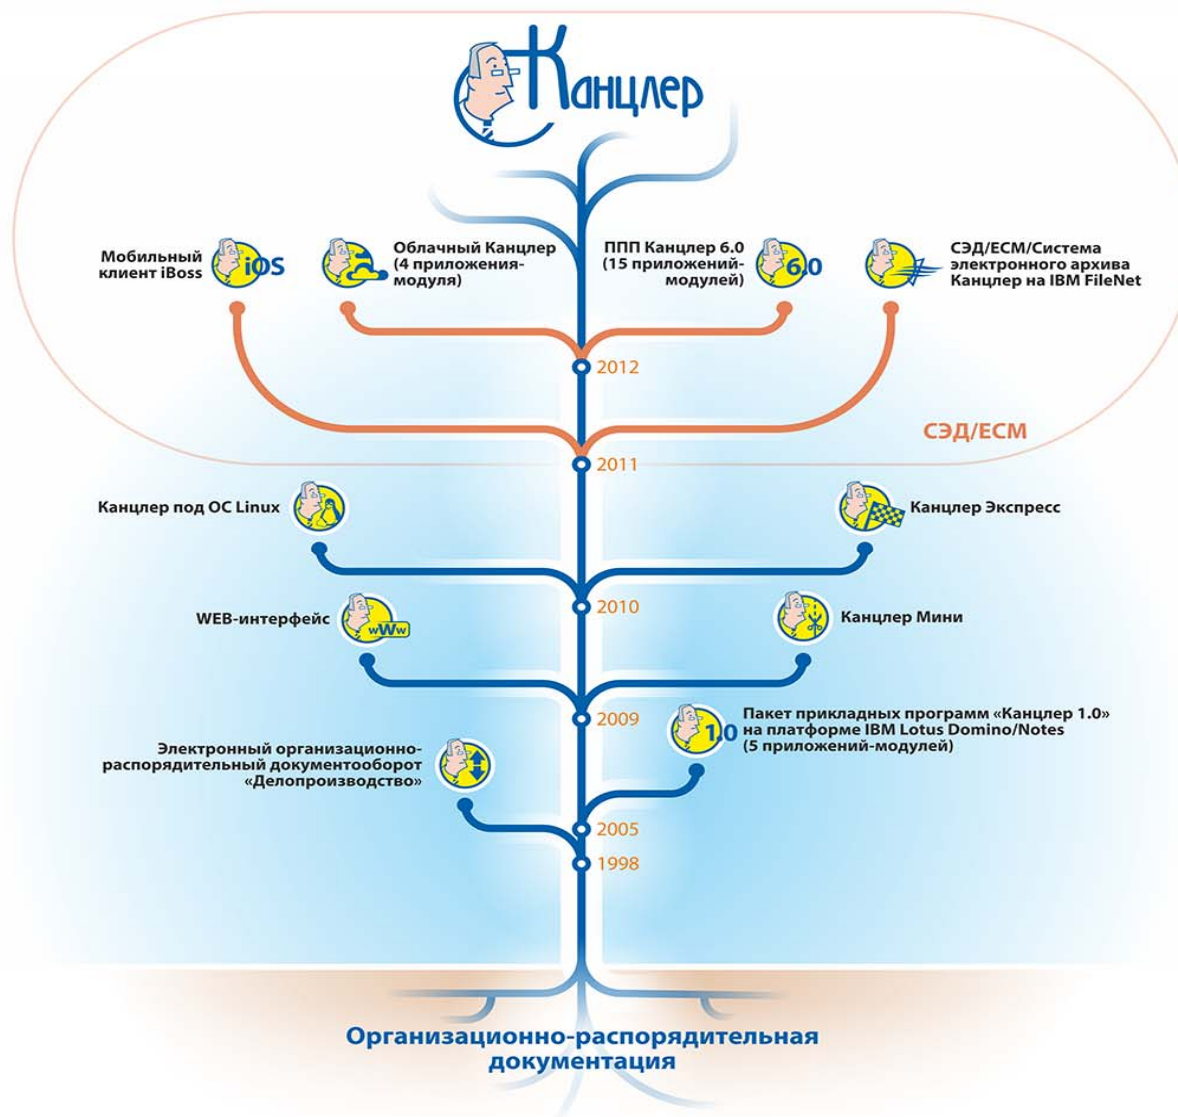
Канцлер

Мобильный клиент iBoss

iOS

Облачный Канцлер (4 приложения-модуля)

ППП Канцлер 6.0 (15 приложений-модулей)

6.0

СЭД/ECM/Система электронного архива Канцлер на IBM FileNet

2012

СЭД/ECM

2011

Канцлер под ОС Linux

Канцлер Экспресс

2010

WEB-интерфейс

www

Канцлер Мини

2009

Пакет прикладных программ «Канцлер 1.0» на платформе IBM Lotus Domino/Notes (5 приложений-модулей)

1.0

Электронный организационно-распорядительный документооборот «Делопроизводство»

2005

1998

Организационно-распорядительная документация